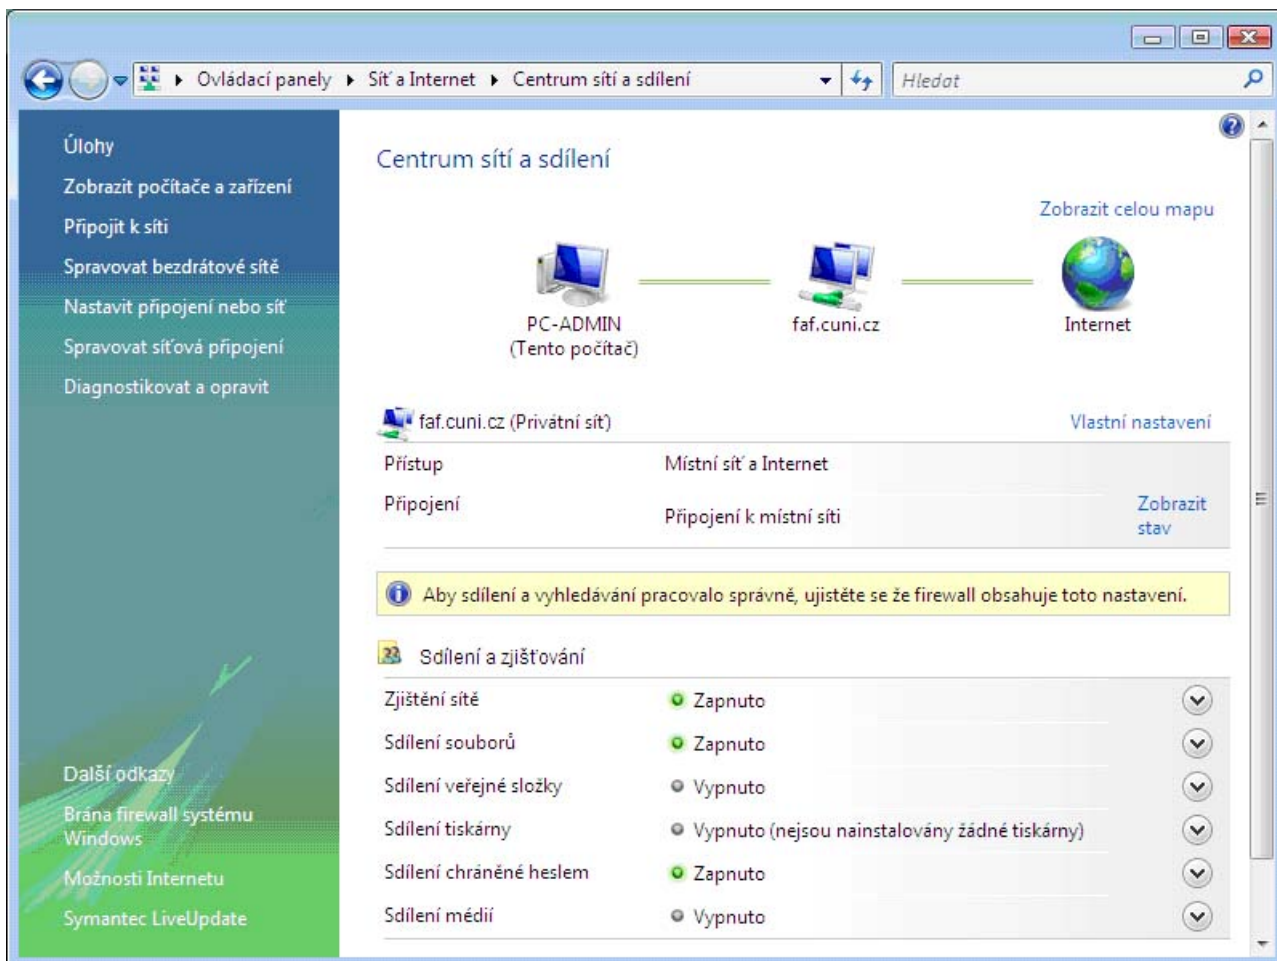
Ovládací panely ▸ Síť a Internet ▸ Centrum sítí a sdílení

Hledat

Úlohy
Zobrazit počítače a zařízení
Připojit k síti
Spravovat bezdrátové sítě
Nastavit připojení nebo síť
Spravovat síťová připojení
Diagnostikovat a opravit

Další odkazy
Brána firewall systému Windows
Možnosti Internetu
Symantec LiveUpdate

Centrum sítí a sdílení

Zobrazit celou mapu

PC-ADMIN
(Tento počítač)

faf.cuni.cz

Internet

faf.cuni.cz (Privátní síť)

Vlastní nastavení

| | | |
|---|---|---|
| Přístup | Místní síť a Internet | |
| Připojení | Připojení k místní síti | Zobrazit stav |

Aby sdílení a vyhledávání pracovalo správně, ujistěte se že firewall obsahuje toto nastavení.

Sdílení a zjišťování

| | |
|---|---|
| Zjištění sítě | Zapnuto |
| Sdílení souborů | Zapnuto |
| Sdílení veřejné složky | Vypnuto |
| Sdílení tiskárny | Vypnuto (nejsou nainstalovány žádné tiskárny) |
| Sdílení chráněné heslem | Zapnuto |
| Sdílení médií | Vypnuto |